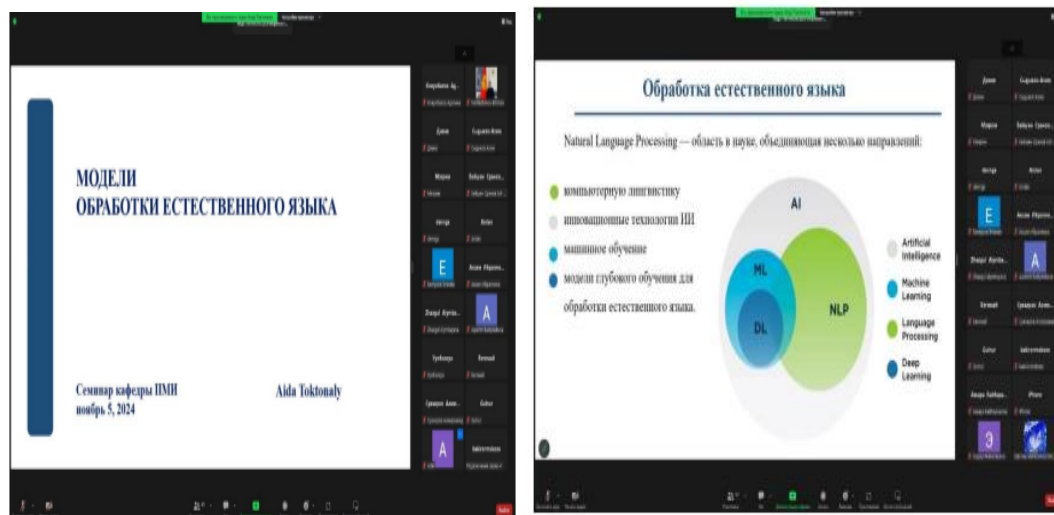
МОДЕЛИ
ОБРАБОТКИ ЕСТЕСТВЕННОГО ЯЗЫКА

Семинар кафедры ПМИ
ноябрь 5, 2024

Aida Toktonaly

Дивас
Мария
Айгерим
E
A

Обработка естественного языка

Natural Language Processing — область в науке, объединяющая несколько направлений:

компьютерную лингвистику
инновационные технологии ИИ
машинное обучение
модели глубокого обучения для обработки естественного языка.

AI
ML
DL
NLP

Artificial Intelligence
Machine Learning
Language Processing
Deep Learning

E
A
Э